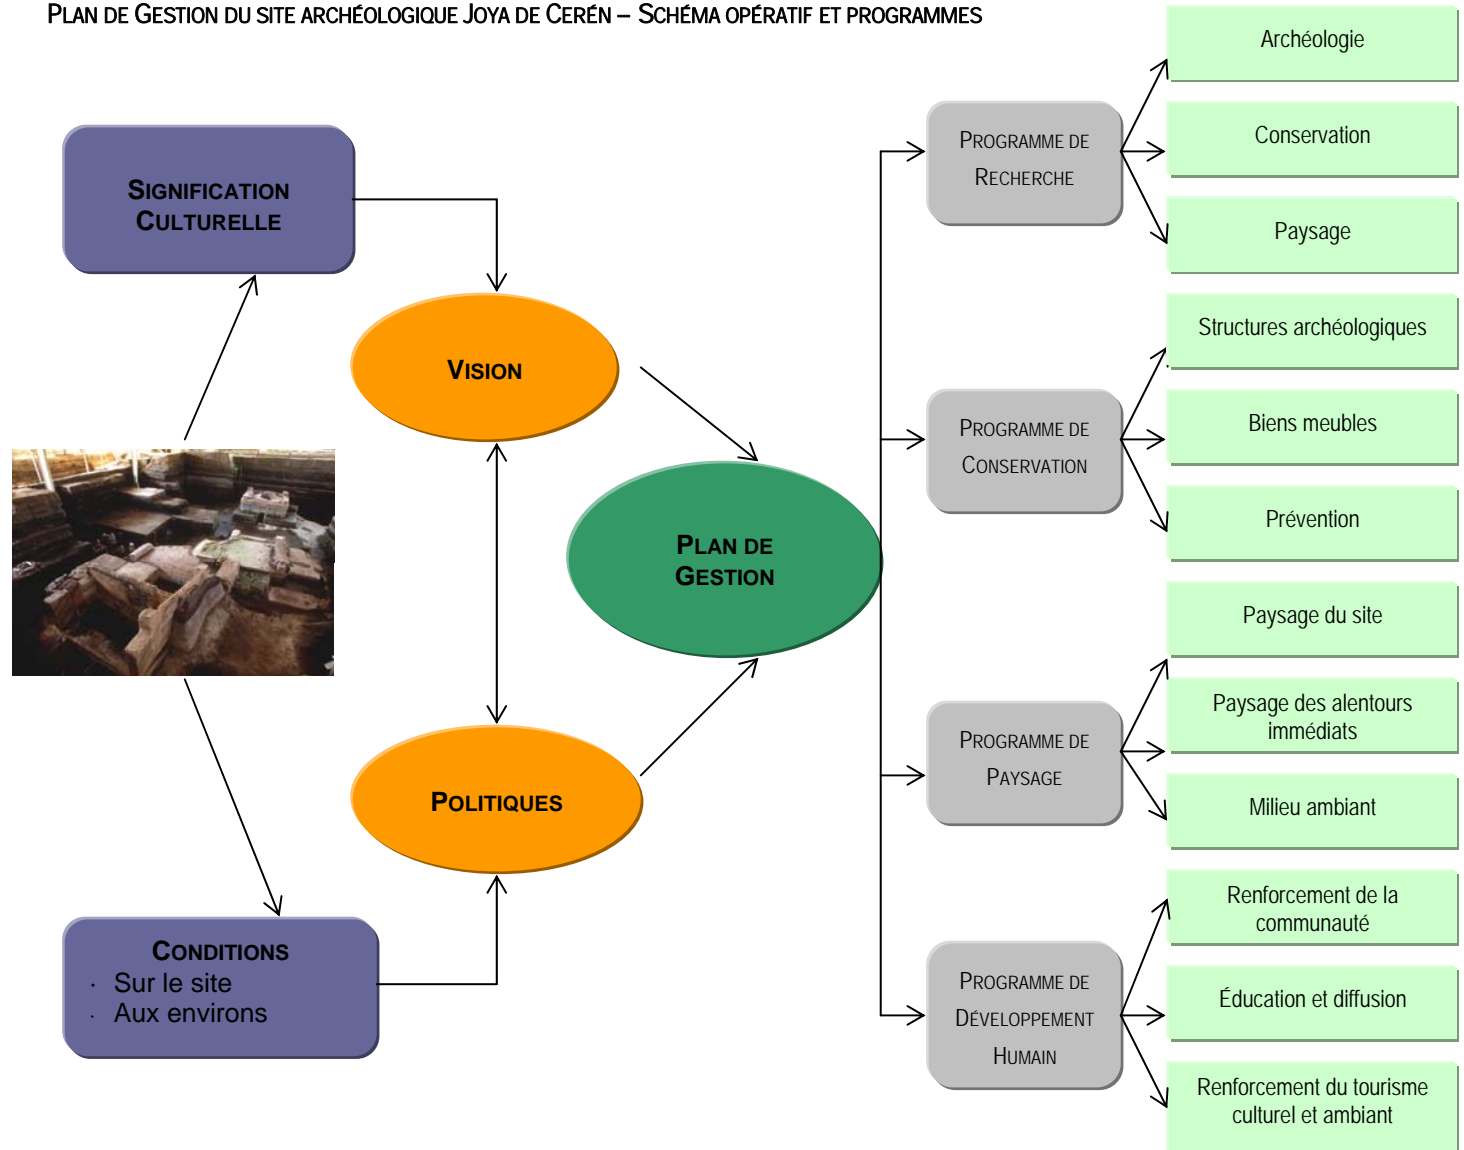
PLAN DE GESTION DU SITE ARCHÉOLOGIQUE JOYA DE CERÉN – SCHÉMA OPÉRATIF ET PROGRAMMES

SIGNIFICATION CULTURELLE

VISION

PLAN DE GESTION

POLITIQUES

CONDITIONS
· Sur le site
· Aux environs

PROGRAMME DE RECHERCHE

Archéologie

Conservation

Paysage

PROGRAMME DE CONSERVATION

Structures archéologiques

Biens meubles

Prévention

PROGRAMME DE PAYSAGE

Paysage du site

Paysage des alentours immédiats

Milieu ambiant

PROGRAMME DE DÉVELOPPEMENT HUMAIN

Renforcement de la communauté

Éducation et diffusion

Renforcement du tourisme culturel et ambiant